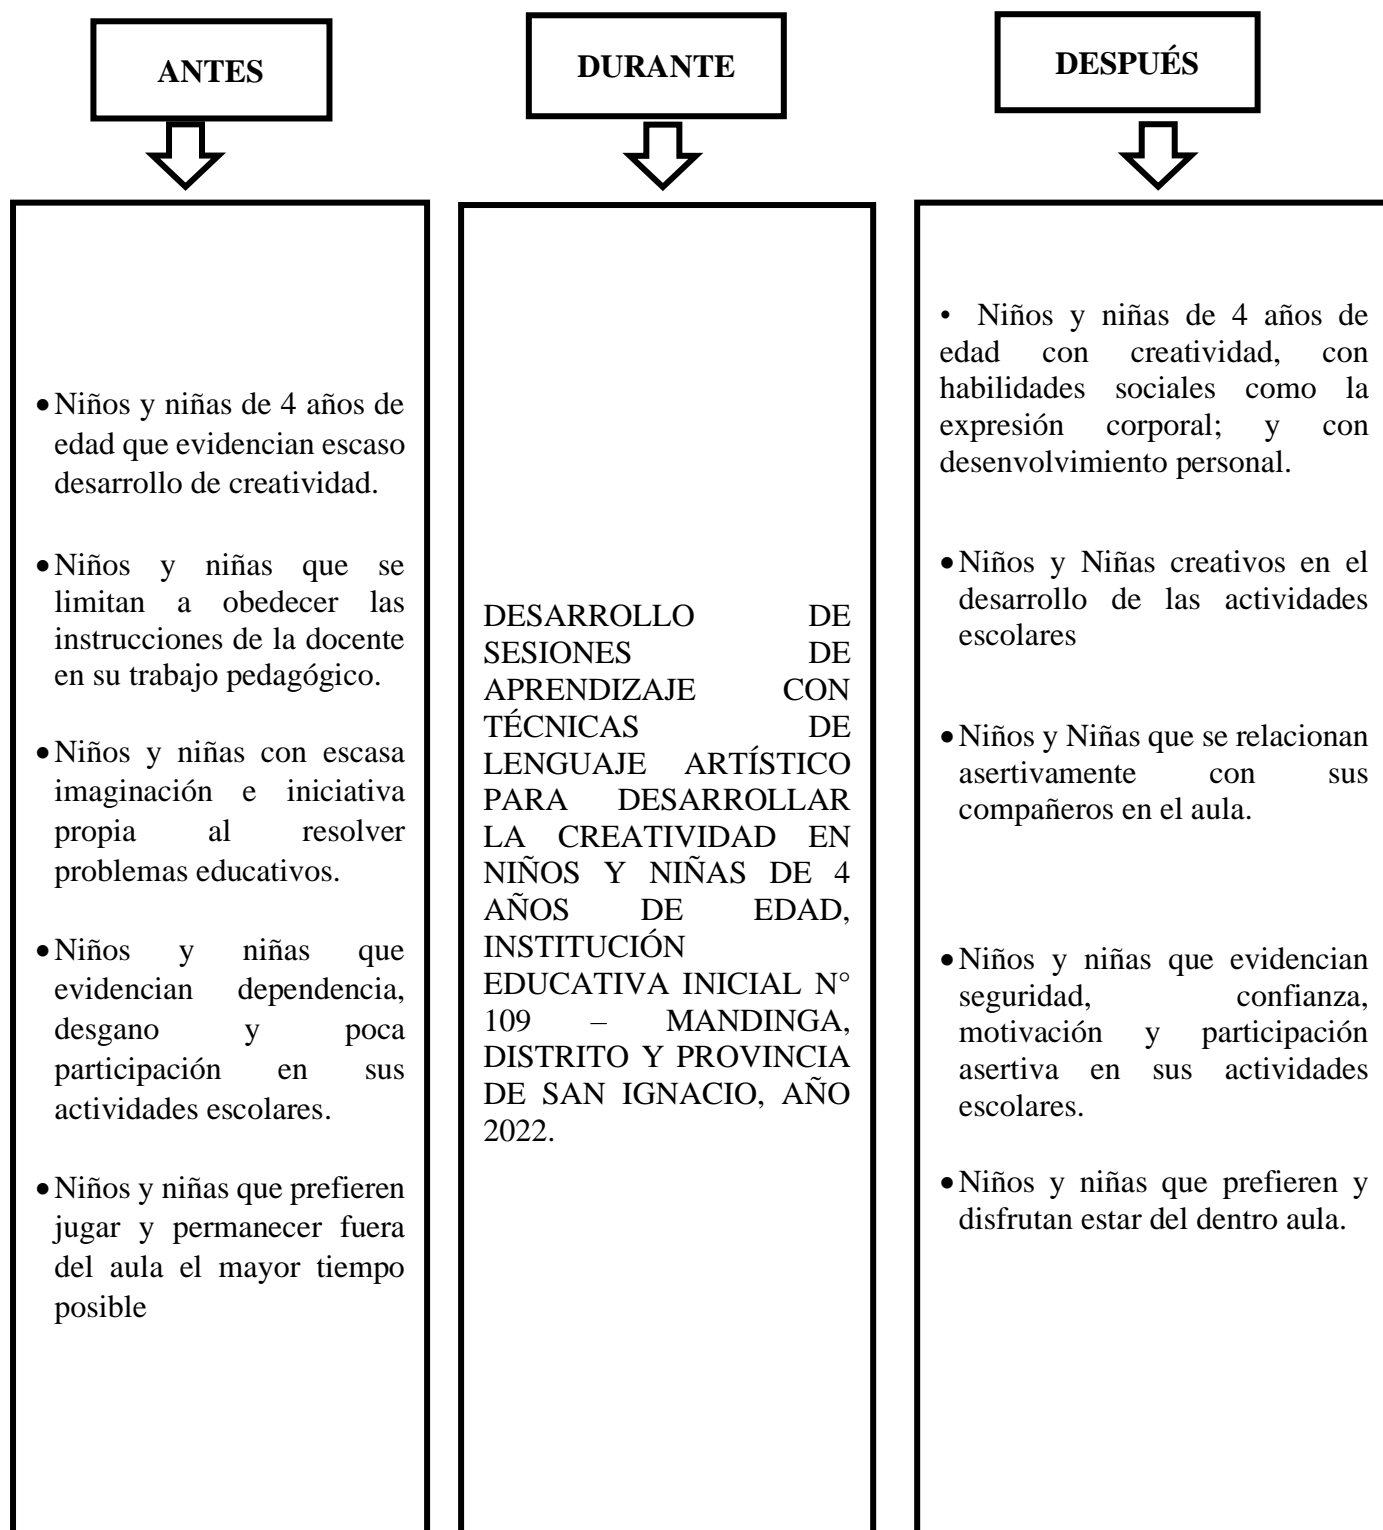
ANTES

DURANTE

DESPUÉS

- Niños y niñas de 4 años de edad que evidencian escaso desarrollo de creatividad.

- Niños y niñas que se limitan a obedecer las instrucciones de la docente en su trabajo pedagógico.

- Niños y niñas con escasa imaginación e iniciativa propia al resolver problemas educativos.

- Niños y niñas que evidencian dependencia, desgano y poca participación en sus actividades escolares.

- Niños y niñas que prefieren jugar y permanecer fuera del aula el mayor tiempo posible

DESARROLLO DE SESIONES DE APRENDIZAJE CON TÉCNICAS DE LENGUAJE ARTÍSTICO PARA DESARROLLAR LA CREATIVIDAD EN NIÑOS Y NIÑAS DE 4 AÑOS DE EDAD, INSTITUCIÓN EDUCATIVA INICIAL N° 109 – MANDINGA, DISTRITO Y PROVINCIA DE SAN IGNACIO, AÑO 2022.

• Niños y niñas de 4 años de edad con creatividad, con habilidades sociales como la expresión corporal; y con desenvolvimiento personal.

- Niños y Niñas creativos en el desarrollo de las actividades escolares

- Niños y Niñas que se relacionan asertivamente con sus compañeros en el aula.

- Niños y niñas que evidencian seguridad, confianza, motivación y participación asertiva en sus actividades escolares.

- Niños y niñas que prefieren y disfrutan estar del dentro aula.